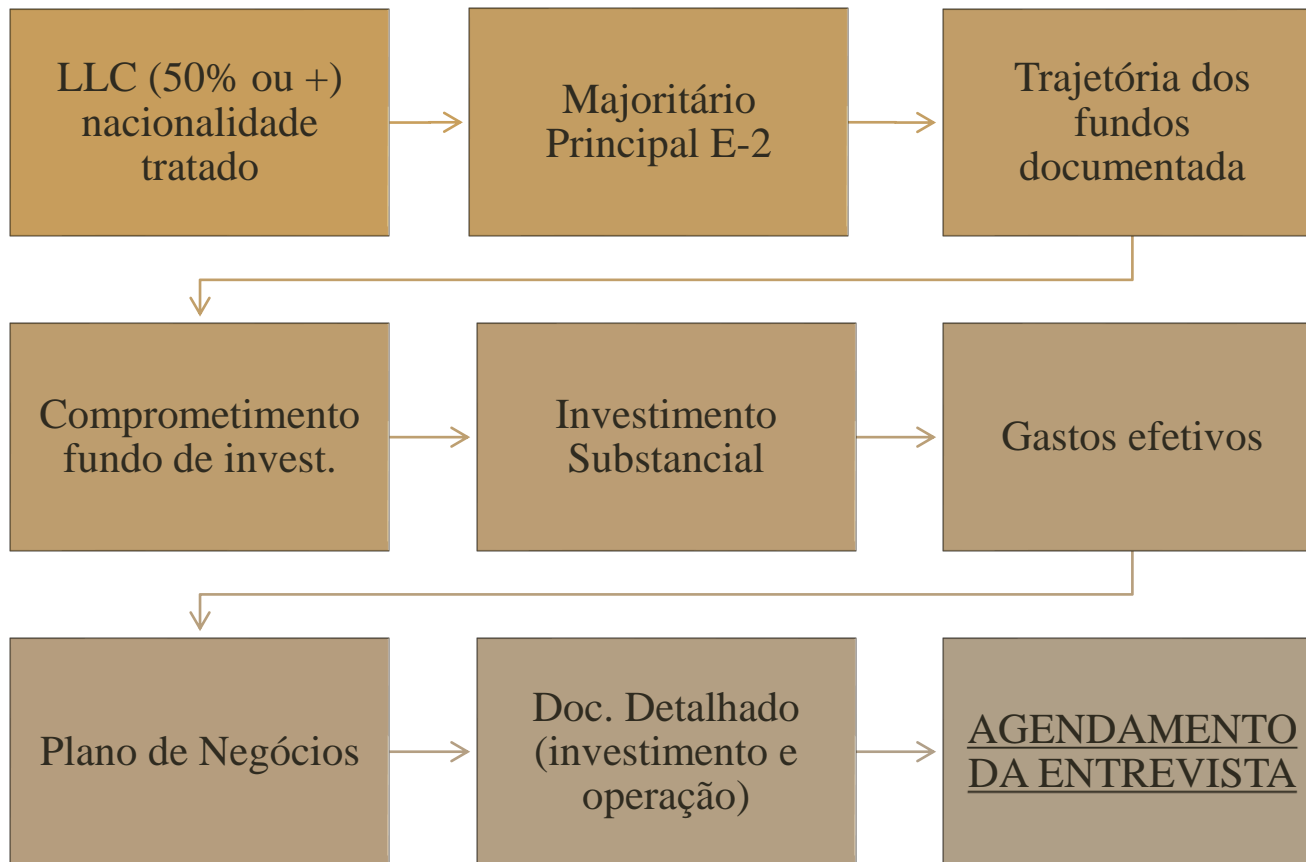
LLC (50% ou +) nacionalidade tratado

Majoritário Principal E-2

Trajetória dos fundos documentada

Comprometimento fundo de invest.

Investimento Substancial

Gastos efetivos

Plano de Negócios

Doc. Detalhado (investimento e operação)

AGENDAMENTO DA ENTREVISTA